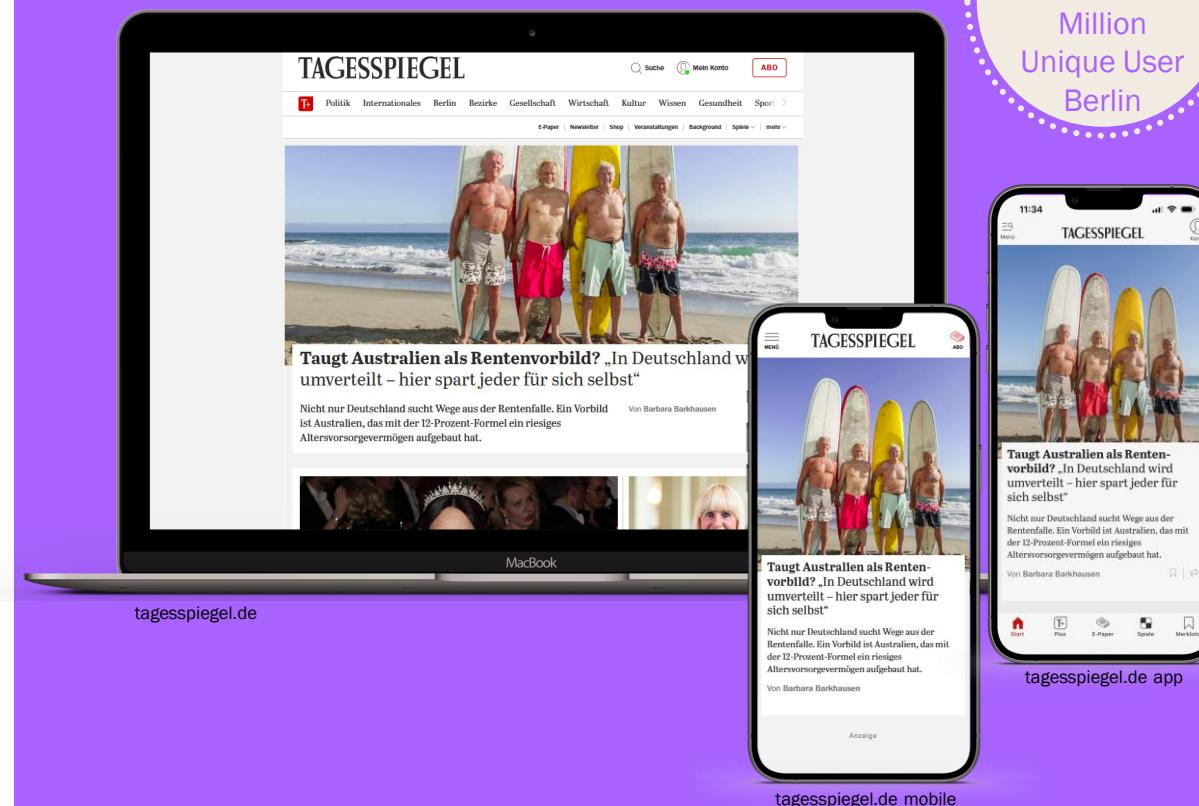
Million Unique User Berlin

TAGESSPIEGEL

Suche Mein Konto ABO

T+ Politik Internationales Berlin Bezirke Gesellschaft Wirtschaft Kultur Wissen Gesundheit Sport

E-Paper | Newsletter | Shop | Veranstaltungen | Background | Spiele | mehr

Taugt Australien als Rentenvorbild? „In Deutschland w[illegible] umverteilt – hier spart jeder für sich selbst“

Nicht nur Deutschland sucht Wege aus der Rentenfalle. Ein Vorbild ist Australien, das mit der 12-Prozent-Formel ein riesiges Altersvorsorgevermögen aufgebaut hat.

Von Barbara Barkhausen

MacBook

tagesspiegel.de

MENÜ TAGESSPIEGEL ABO

Taugt Australien als Rentenvorbild? „In Deutschland wird umverteilt – hier spart jeder für sich selbst“

Nicht nur Deutschland sucht Wege aus der Rentenfalle. Ein Vorbild ist Australien, das mit der 12-Prozent-Formel ein riesiges Altersvorsorgevermögen aufgebaut hat.

Von Barbara Barkhausen

Anzeige

tagesspiegel.de mobile

11:34

Menü TAGESSPIEGEL

Taugt Australien als Rentenvorbild? „In Deutschland wird umverteilt – hier spart jeder für sich selbst“

Nicht nur Deutschland sucht Wege aus der Rentenfalle. Ein Vorbild ist Australien, das mit der 12-Prozent-Formel ein riesiges Altersvorsorgevermögen aufgebaut hat.

Von Barbara Barkhausen

Start Plus E-Paper Spiele Merkliste

tagesspiegel.de app